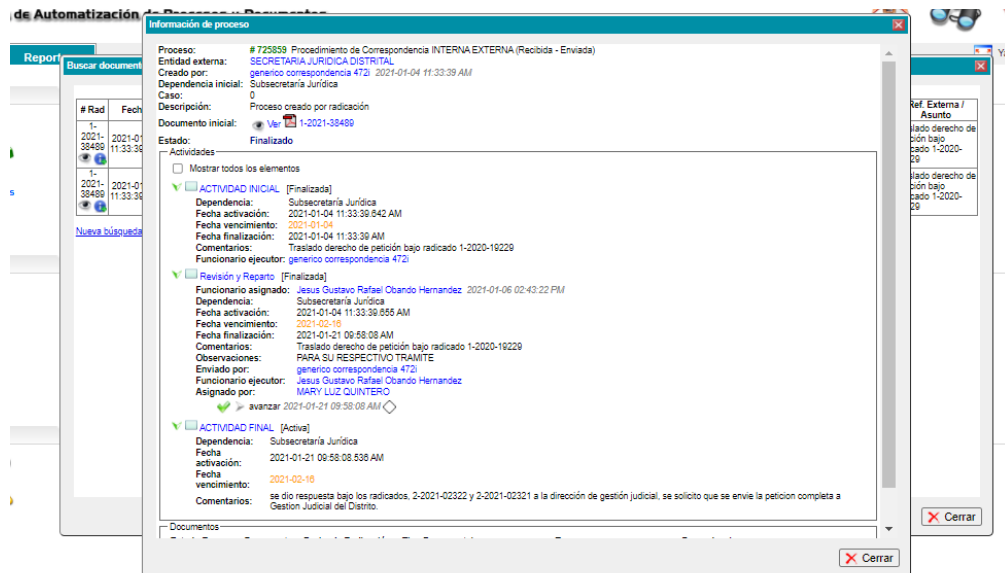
de Automatización de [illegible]

Report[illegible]

Buscar document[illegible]

| # Rad | Fech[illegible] |
|---|---|
| 1-2021-38489 | 2021-0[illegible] 11:33:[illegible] |
| 1-2021-38489 | 2021-0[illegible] 11:33:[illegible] |

Nueva búsqued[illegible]

Ref. Externa / Asunto
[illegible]slado derecho de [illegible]ción bajo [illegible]cado 1-2020-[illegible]229
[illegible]slado derecho de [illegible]ción bajo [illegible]cado 1-2020-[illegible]229

Cerrar

Información de proceso

Proceso: # 725859 Procedimiento de Correspondencia INTERNA EXTERNA (Recibida - Enviada)
Entidad externa: SECRETARIA JURIDICA DISTRITAL
Creado por: generico correspondencia 472i 2021-01-04 11:33:39 AM
Dependencia inicial: Subsecretaría Jurídica
Caso: 0
Descripción: Proceso creado por radicación
Documento inicial: Ver 1-2021-38489
Estado: Finalizado

Actividades
Mostrar todos los elementos

ACTIVIDAD INICIAL [Finalizada]
Dependencia: Subsecretaría Jurídica
Fecha activación: 2021-01-04 11:33:39:642 AM
Fecha vencimiento: 2021-01-04
Fecha finalización: 2021-01-04 11:33:39 AM
Comentarios: Traslado derecho de petición bajo radicado 1-2020-19229
Funcionario ejecutor: generico correspondencia 472i

Revisión y Reparto [Finalizada]
Funcionario asignado: Jesus Gustavo Rafael Obando Hernandez 2021-01-06 02:43:22 PM
Dependencia: Subsecretaría Jurídica
Fecha activación: 2021-01-04 11:33:39:655 AM
Fecha vencimiento: 2021-02-16
Fecha finalización: 2021-01-21 09:58:08 AM
Comentarios: Traslado derecho de petición bajo radicado 1-2020-19229
Observaciones: PARA SU RESPECTIVO TRAMITE
Enviado por: generico correspondencia 472i
Funcionario ejecutor: Jesus Gustavo Rafael Obando Hernandez
Asignado por: MARY LUZ QUINTERO
avanzar 2021-01-21 09:58:08 AM

ACTIVIDAD FINAL [Activa]
Dependencia: Subsecretaría Jurídica
Fecha activación: 2021-01-21 09:58:08.536 AM
Fecha vencimiento: 2021-02-16
Comentarios: se dio respuesta bajo los radicados, 2-2021-02322 y 2-2021-02321 a la dirección de gestión judicial, se solicito que se envie la peticion completa a Gestion Judicial del Distrito.

Documentos

Cerrar